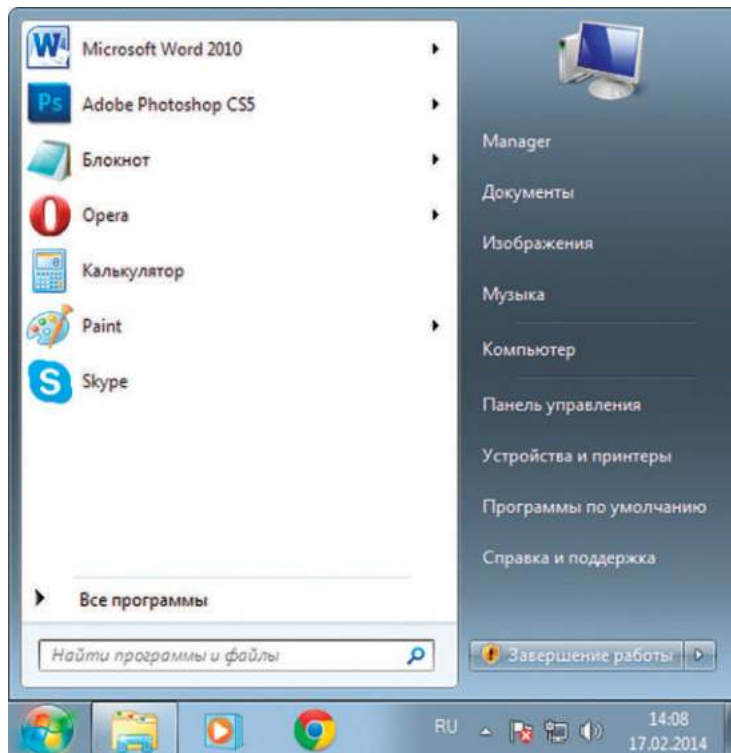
Microsoft Word 2010

Adobe Photoshop CS5

Блокнот

Opera

Калькулятор

Paint

Skype

Все программы

Найти программы и файлы

Manager

Документы

Изображения

Музыка

Компьютер

Панель управления

Устройства и принтеры

Программы по умолчанию

Справка и поддержка

Завершение работы

RU

14:08
17.02.2014